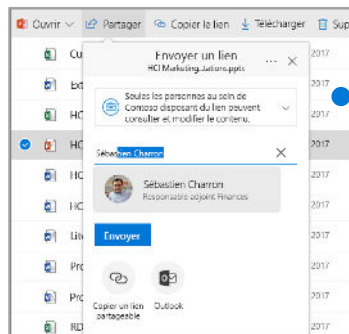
Ouvrir ∨ Partager Copier le lien Télécharger Sup

Cu 2017
Ext 2017
HC 2017
HC 2017
HC 2017
HC 2017
Lis 2017
Pro 2017
Pro 2017
RD 2017

Envoyer un lien
HCI Marketing...tations.pptx
··· ✕

Seules les personnes au sein de Contoso disposant du lien peuvent consulter et modifier le contenu.

Sébastien Charron ✕

Sébastien Charron
Responsable adjoint Finances

Envoyer

Copier un lien partageable
Outlook